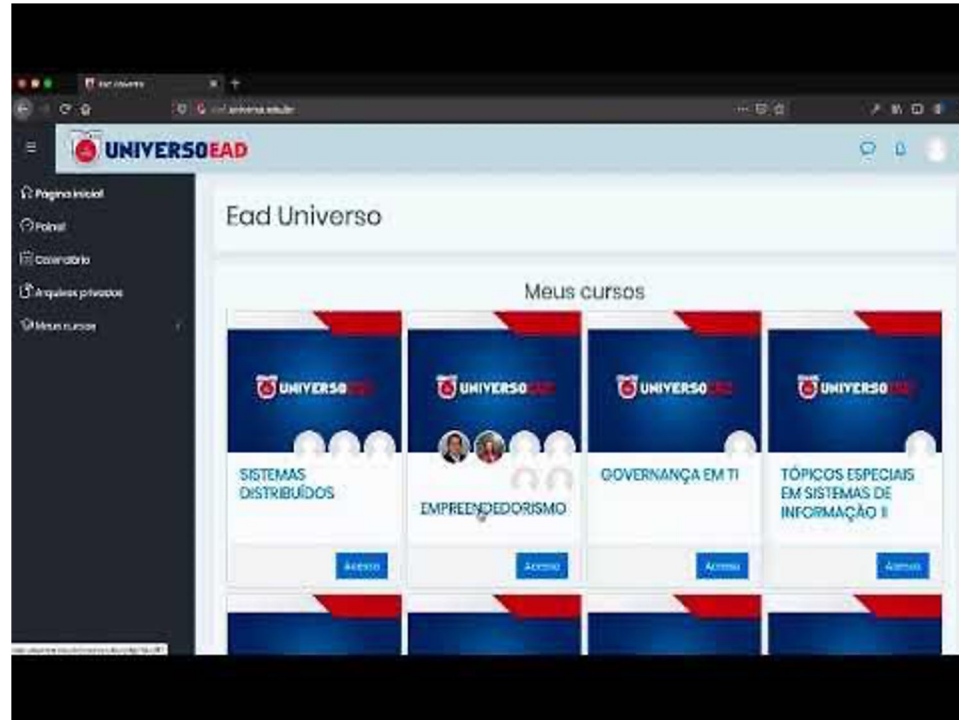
Ead Universo

UNIVERSOEAD

Página inicial
Painel
Calendário
Arquivos privados
Meus cursos

Ead Universo

Meus cursos

UNIVERSO
SISTEMAS DISTRIBUÍDOS
Acesso

UNIVERSO
EMPREENDEDORISMO
Acesso

UNIVERSO
GOVERNANÇA EM TI
Acesso

UNIVERSO
TÓPICOS ESPECIAIS EM SISTEMAS DE INFORMAÇÃO II
Acesso